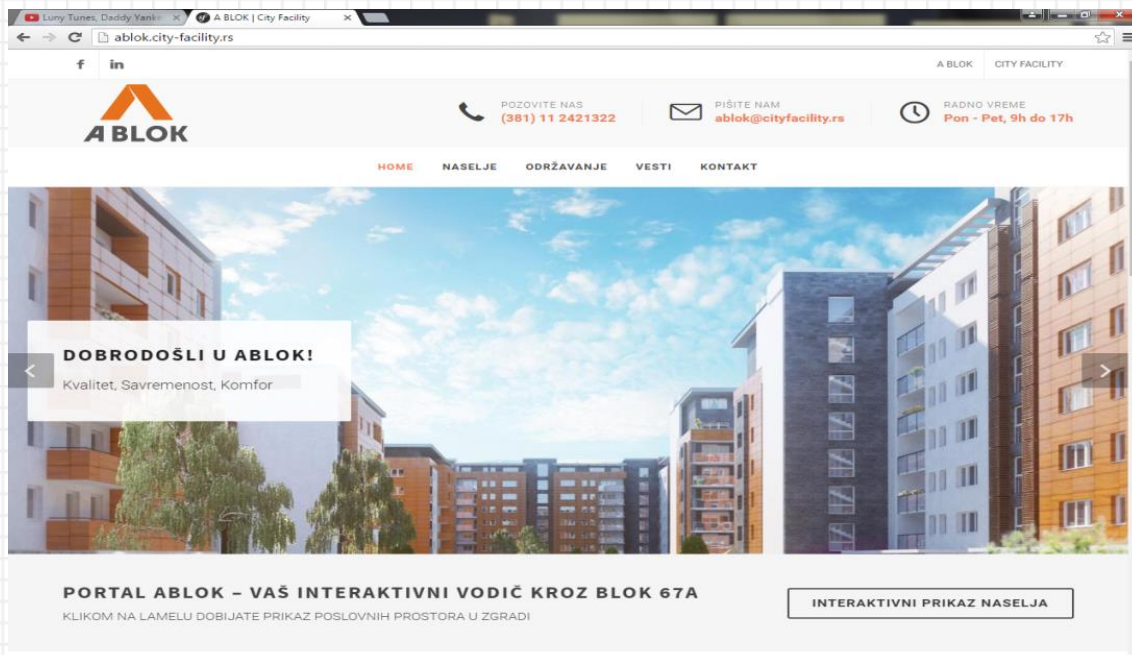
Luny Tunes, Daddy Yank
A BLOK | City Facility
ablok.city-facility.rs

f in
A BLOK CITY FACILITY

A BLOK

POZOVITE NAS
(381) 11 2421322

PIŠITE NAM
ablok@cityfacility.rs

RADNO VREME
Pon - Pet, 9h do 17h

HOME NASELJE ODRŽAVANJE VESTI KONTAKT

DOBRODOŠLI U ABLOK!
Kvalitet, Savremenost, Komfor

PORTAL ABLOK – VAŠ INTERAKTIVNI VODIČ KROZ BLOK 67A
KLIKOM NA LAMELU DOBIJATE PRIKAZ POSLOVNIH PROSTORA U ZGRADI

INTERAKTIVNI PRIKAZ NASELJA